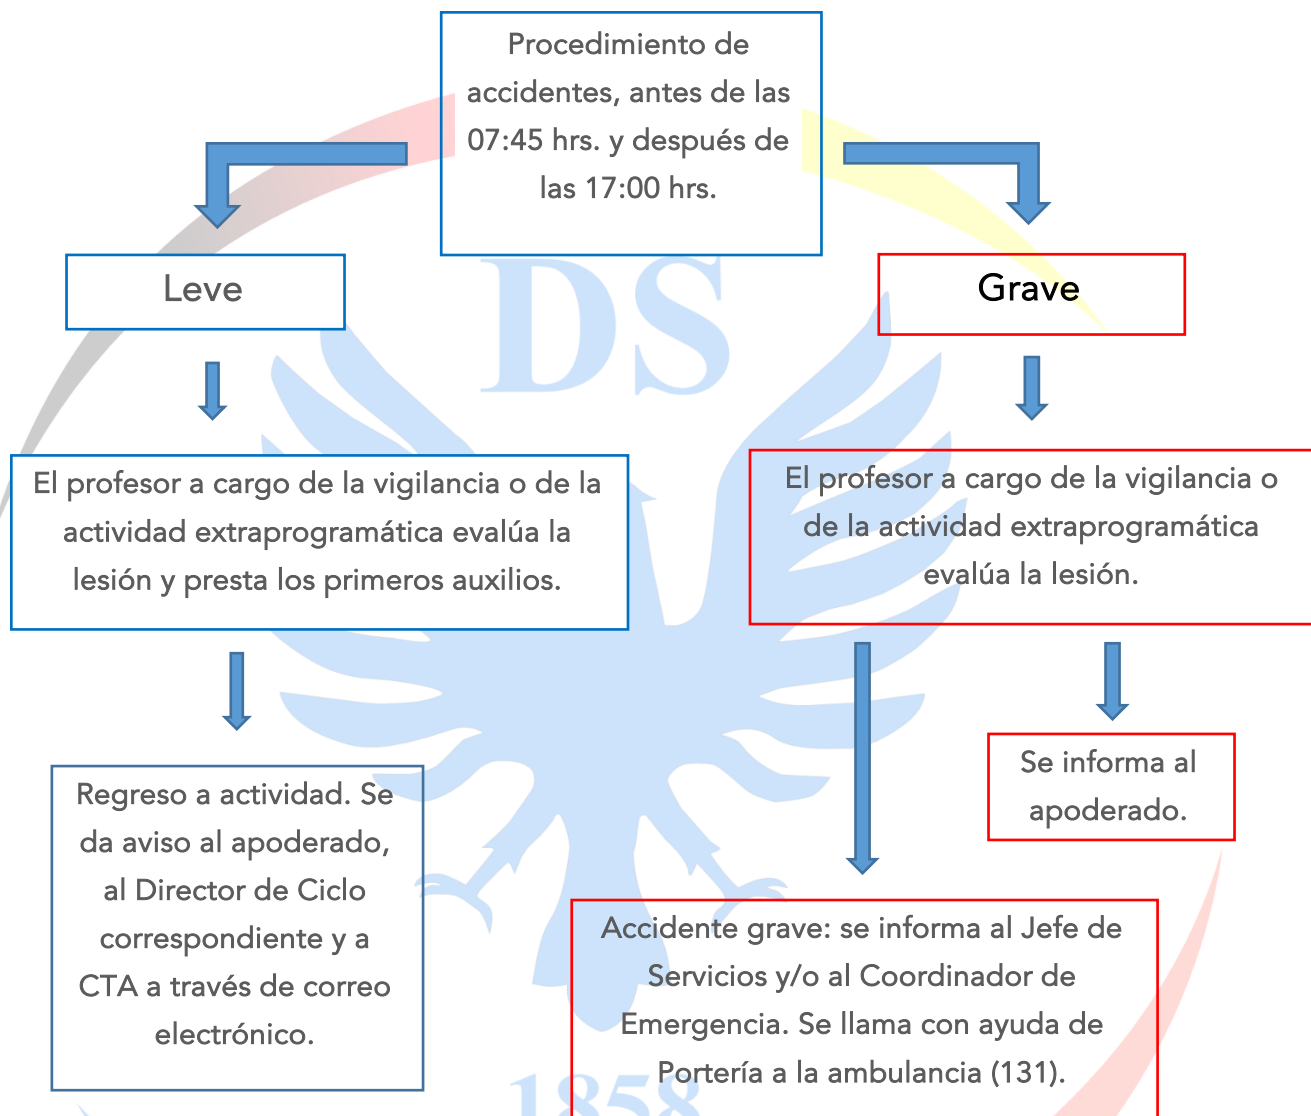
Procedimiento de accidentes, antes de las 07:45 hrs. y después de las 17:00 hrs.

Leve

Grave

El profesor a cargo de la vigilancia o de la actividad extraprogramática evalúa la lesión y presta los primeros auxilios.

El profesor a cargo de la vigilancia o de la actividad extraprogramática evalúa la lesión.

Regreso a actividad. Se da aviso al apoderado, al Director de Ciclo correspondiente y a CTA a través de correo electrónico.

Se informa al apoderado.

Accidente grave: se informa al Jefe de Servicios y/o al Coordinador de Emergencia. Se llama con ayuda de Portería a la ambulancia (131).

DS

1858